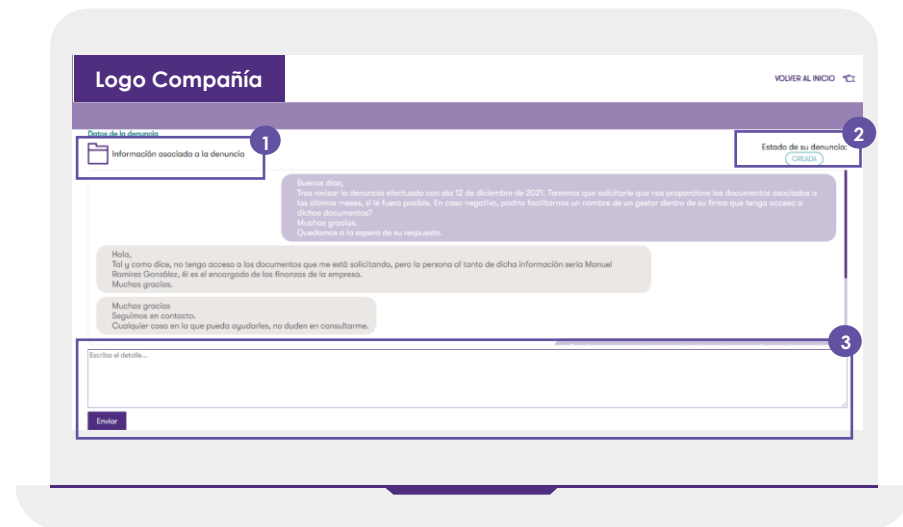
Logo Compañía

VOLVER AL INICIO

Datos de la denuncia

Información asociada a la denuncia

1

2

Estado de su denuncia:
CREADA

Buenos días,
Tras revisar la denuncia efectuada con día 12 de diciembre de 2021. Tenemos que solicitarle que nos proporcione los documentos asociados a los últimos meses, si le fuera posible. En caso negativo, podría facilitarnos un nombre de un gestor dentro de su firma que tenga acceso a dichos documentos?
Muchas gracias.
Quedamos a la espera de su respuesta.

Hola,
Tal y como dice, no tengo acceso a los documentos que me está solicitando, pero la persona al tanto de dicha información sería Manuel Ramírez González, él es el encargado de las finanzas de la empresa.
Muchas gracias.

Muchas gracias
Seguimos en contacto.
Cualquier cosa en la que pueda ayudarles, no duden en consultarme.

3

Escriba el detalle...

Enviar